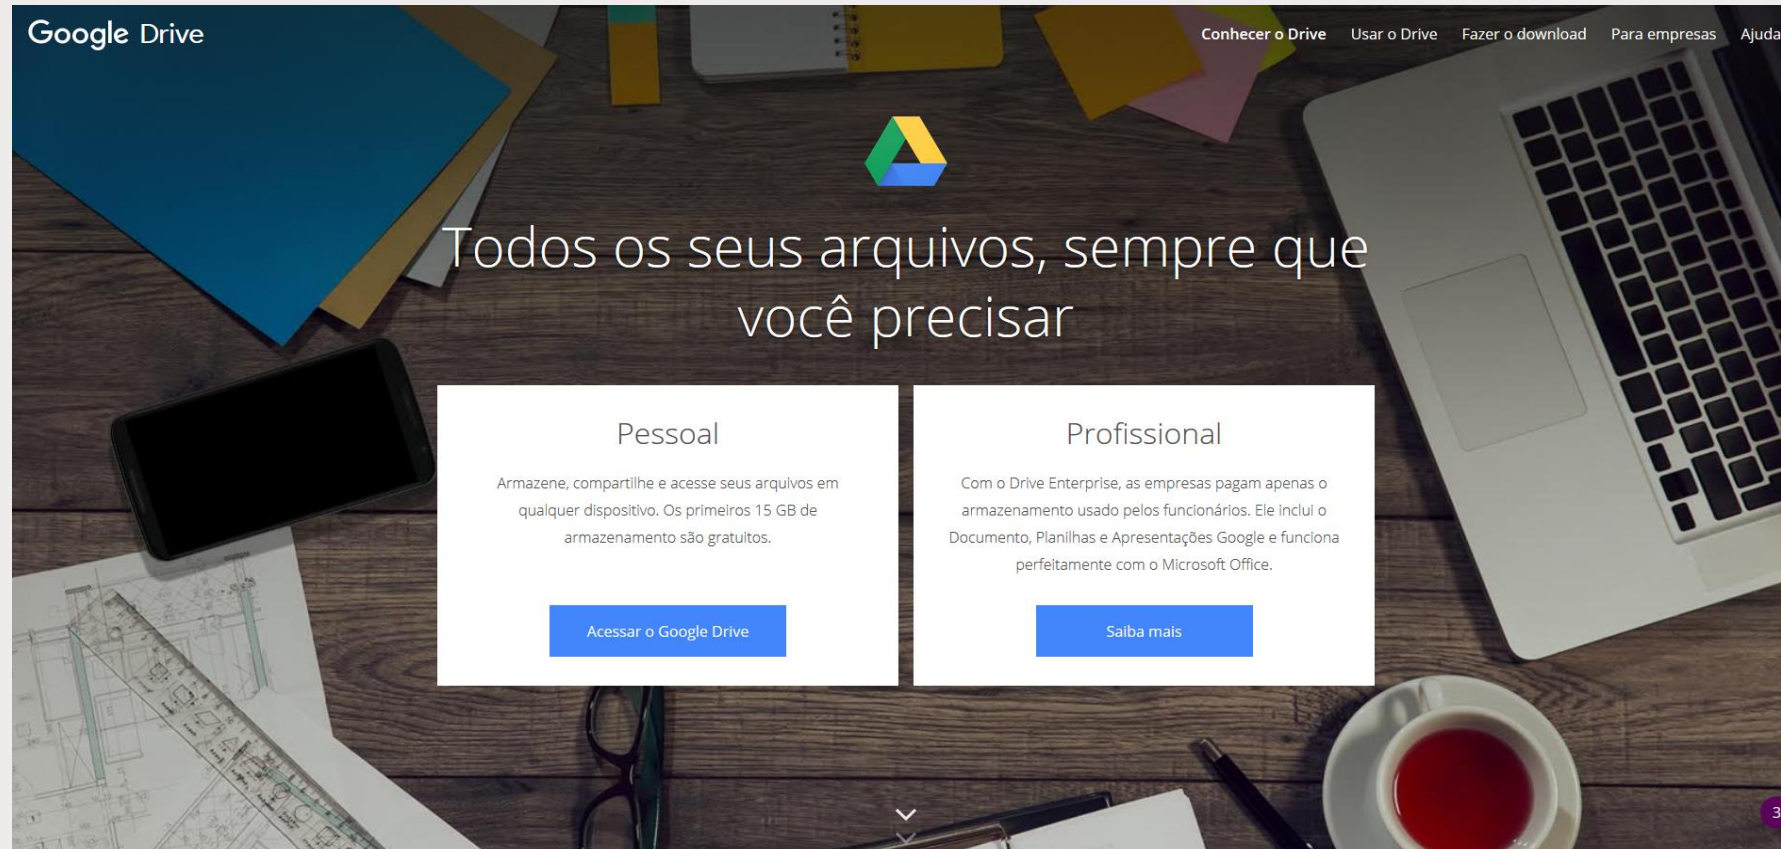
Google Drive

Conhecer o Drive Usar o Drive Fazer o download Para empresas Ajuda

Todos os seus arquivos, sempre que você precisar

Pessoal

Armazene, compartilhe e acesse seus arquivos em qualquer dispositivo. Os primeiros 15 GB de armazenamento são gratuitos.

Acessar o Google Drive

Profissional

Com o Drive Enterprise, as empresas pagam apenas o armazenamento usado pelos funcionários. Ele inclui o Documento, Planilhas e Apresentações Google e funciona perfeitamente com o Microsoft Office.

Saiba mais

3